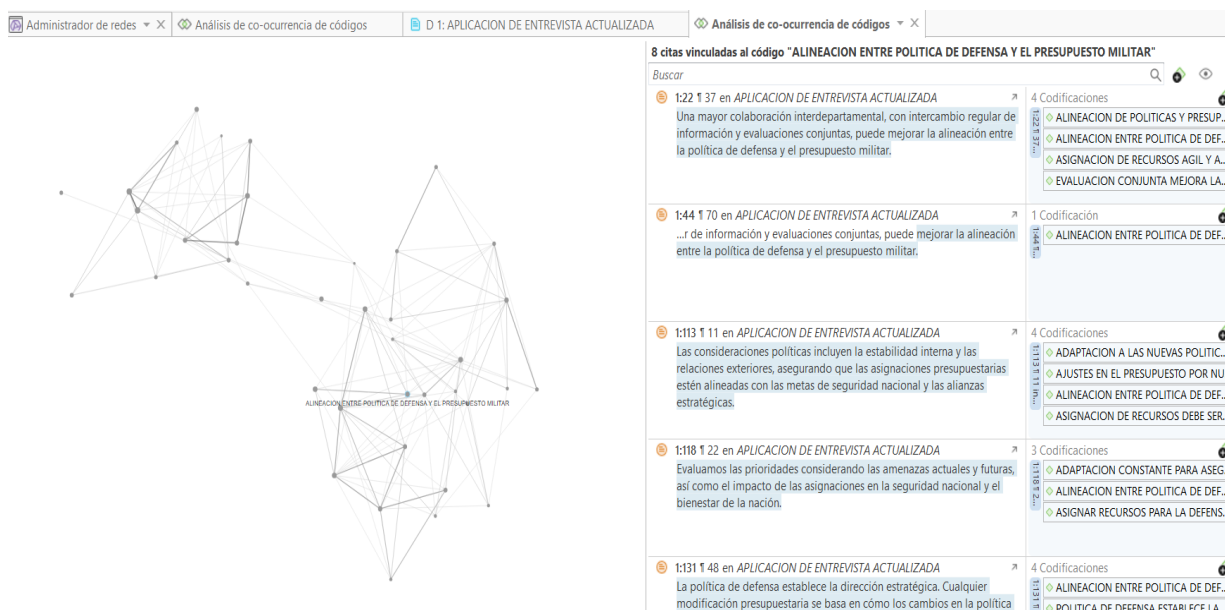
Administrador de redes ▾ × Análisis de co-ocurrencia de códigos D 1: APLICACION DE ENTREVISTA ACTUALIZADA Análisis de co-ocurrencia de códigos ▾ ×

ALINEACION ENTRE POLITICA DE DEFENSA Y EL PRESUPUESTO MILITAR

8 citas vinculadas al código "ALINEACION ENTRE POLITICA DE DEFENSA Y EL PRESUPUESTO MILITAR"

Buscar

1:22 ¶ 37 en APLICACION DE ENTREVISTA ACTUALIZADA
Una mayor colaboración interdepartamental, con intercambio regular de información y evaluaciones conjuntas, puede mejorar la alineación entre la política de defensa y el presupuesto militar.

4 Codificaciones
ALINEACION DE POLITICAS Y PRESUP...
ALINEACION ENTRE POLITICA DE DEF...
ASIGNACION DE RECURSOS AGIL Y A...
EVALUACION CONJUNTA MEJORA LA...

1:44 ¶ 70 en APLICACION DE ENTREVISTA ACTUALIZADA
...r de información y evaluaciones conjuntas, puede mejorar la alineación entre la política de defensa y el presupuesto militar.

1 Codificación
ALINEACION ENTRE POLITICA DE DEF...

1:113 ¶ 11 en APLICACION DE ENTREVISTA ACTUALIZADA
Las consideraciones políticas incluyen la estabilidad interna y las relaciones exteriores, asegurando que las asignaciones presupuestarias estén alineadas con las metas de seguridad nacional y las alianzas estratégicas.

4 Codificaciones
ADAPTACION A LAS NUEVAS POLITIC...
AJUSTES EN EL PRESUPUESTO POR NU
ALINEACION ENTRE POLITICA DE DEF...
ASIGNACION DE RECURSOS DEBE SER...

1:118 ¶ 22 en APLICACION DE ENTREVISTA ACTUALIZADA
Evaluamos las prioridades considerando las amenazas actuales y futuras, así como el impacto de las asignaciones en la seguridad nacional y el bienestar de la nación.

3 Codificaciones
ADAPTACION CONSTANTE PARA ASEG...
ALINEACION ENTRE POLITICA DE DEF...
ASIGNAR RECURSOS PARA LA DEFENS...

1:131 ¶ 48 en APLICACION DE ENTREVISTA ACTUALIZADA
La política de defensa establece la dirección estratégica. Cualquier modificación presupuestaria se basa en cómo los cambios en la política

4 Codificaciones
ALINEACION ENTRE POLITICA DE DEF...
POLITICA DE DEFENSA ESTABLECE LA...